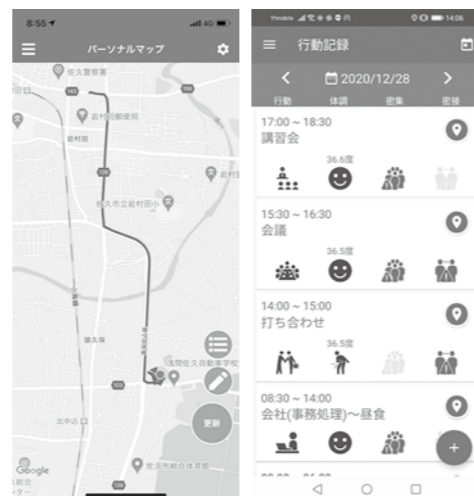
8:55

パーソナルマップ

佐久警察署

岩村田郵便局

岩村田

佐久市立岩村田小

猿久保

北中込

佐久市総合体育館

浅間佐久自動車学校

更新

Google

Ymobile

14:06

行動記録

2020/12/28

行動　体調　密集　密接

17:00 ~ 18:30
講習会
36.6度

15:30 ~ 16:30
会議
36.5度

14:00 ~ 15:00
打ち合わせ
36.5度

08:30 ~ 14:00
会社(事務処理)~昼食